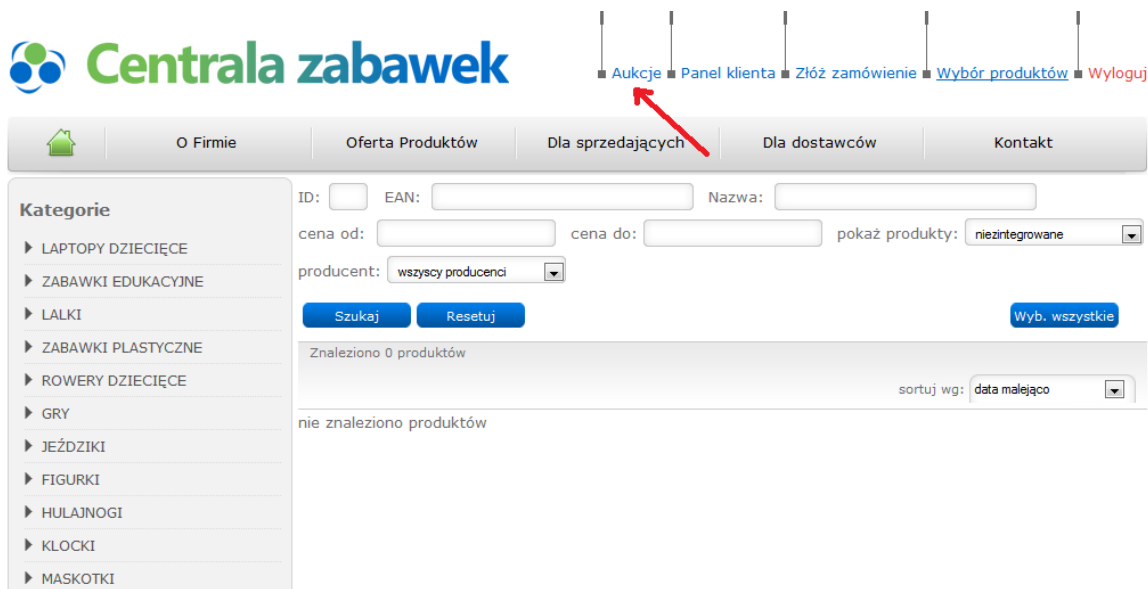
Centrala zabawek

Aukcje Panel klienta Złóż zamówienie Wybór produktów Wyloguj

O Firmie Oferta Produktów Dla sprzedających Dla dostawców Kontakt

Kategorie
LAPTOPY DZIECIĘCE
ZABAWKI EDUKACYJNE
LALKI
ZABAWKI PLASTYCZNE
ROWERY DZIECIĘCE
GRY
JEŹDZIKI
FIGURKI
HULAJNOGI
KLOCKI
MASKOTKI

ID: EAN: Nazwa:
cena od: cena do: pokaż produkty: niezintegrowane
producent: wszyscy producenci
Szukaj Resetuj Wyb. wszystkie
Znaleziono 0 produktów
sortuj wg: data malejąco
nie znaleziono produktów